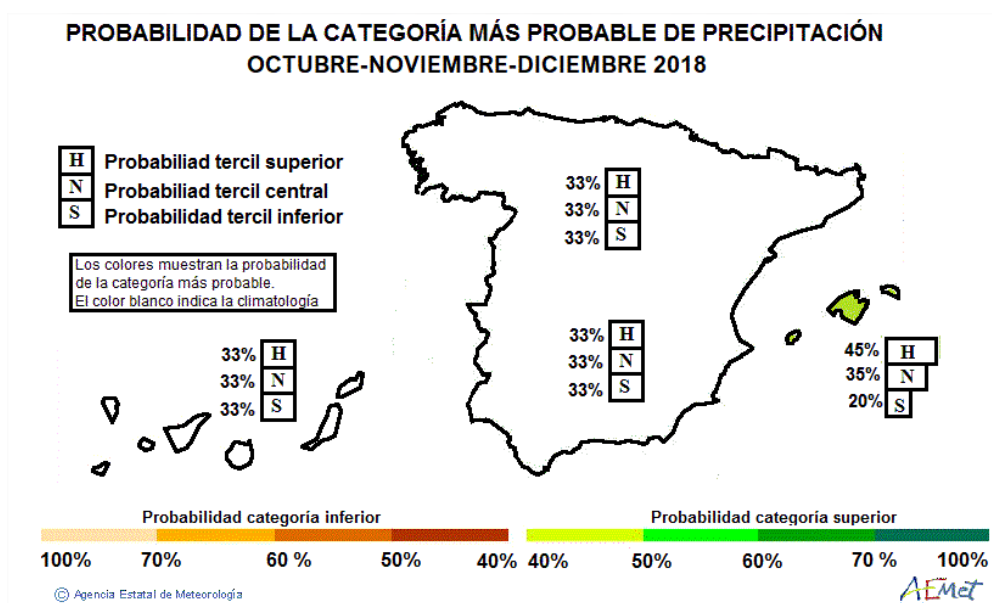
PROBABILIDAD DE LA CATEGORÍA MÁS PROBABLE DE PRECIPITACIÓN
OCTUBRE-NOVIEMBRE-DICIEMBRE 2018

H Probabiliad tercil superior
N Probabiliad tercil central
S Probabiliad tercil inferior

Los colores muestran la probabilidad de la categoría más probable.
El color blanco indica la climatología

33% H
33% N
33% S

33% H
33% N
33% S

33% H
33% N
33% S

45% H
35% N
20% S

Probabilidad categoría inferior
100% 70% 60 % 50% 40%

Probabilidad categoría superior
40% 50% 60% 70 % 100%

© Agencia Estatal de Meteorología

AEMet